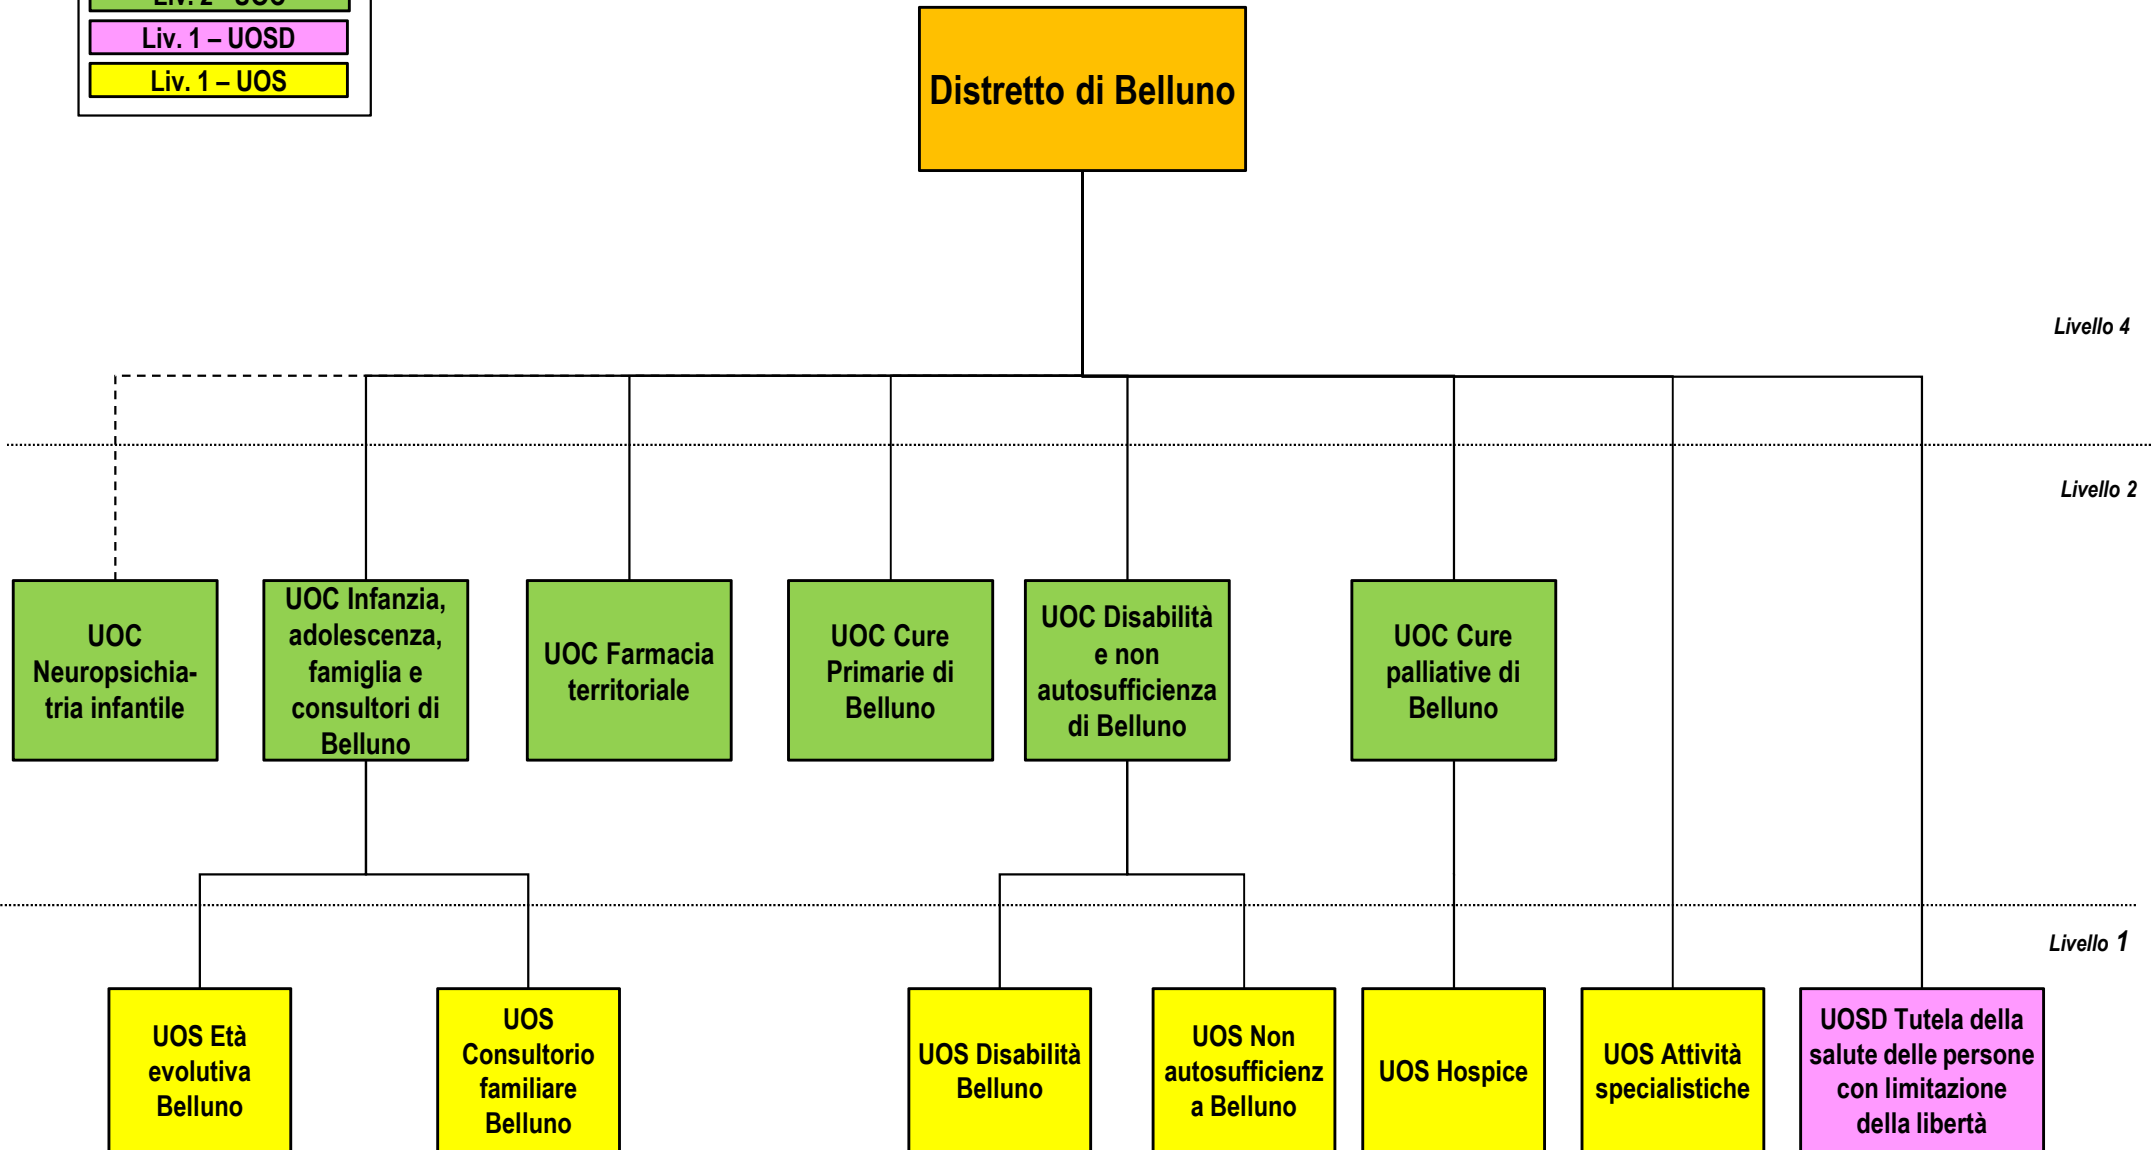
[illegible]

Liv. 1 – UOSD

Liv. 1 – UOS

Distretto di Belluno

Livello 4

Livello 2

UOC Neuropsichiatria infantile

UOC Infanzia, adolescenza, famiglia e consultori di Belluno

UOC Farmacia territoriale

UOC Cure Primarie di Belluno

UOC Disabilità e non autosufficienza di Belluno

UOC Cure palliative di Belluno

Livello 1

UOS Età evolutiva Belluno

UOS Consultorio familiare Belluno

UOS Disabilità Belluno

UOS Non autosufficienza Belluno

UOS Hospice

UOS Attività specialistiche

UOSD Tutela della salute delle persone con limitazione della libertà